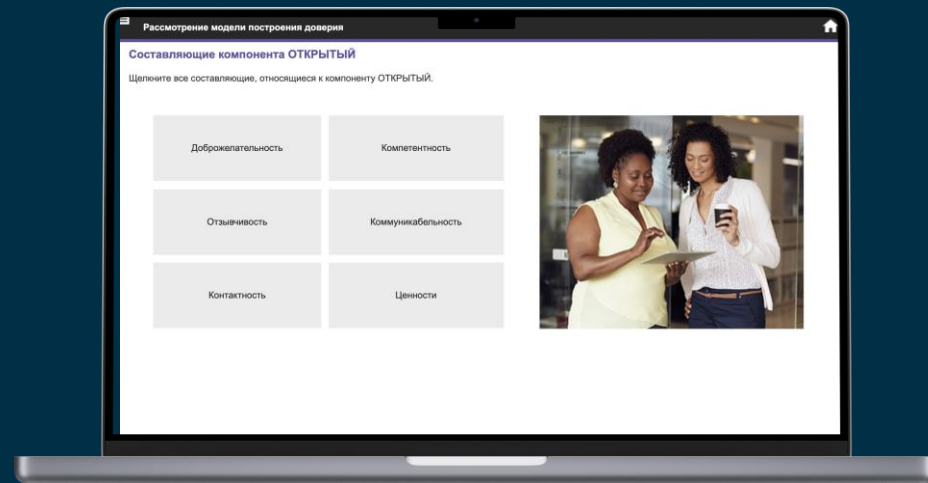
Рассмотрение модели построения доверия

Составляющие компонента ОТКРЫТЫЙ

Щелкните все составляющие, относящиеся к компоненту ОТКРЫТЫЙ.

Доброжелательность

Компетентность

Отзывчивость

Коммуникабельность

Контактность

Ценности